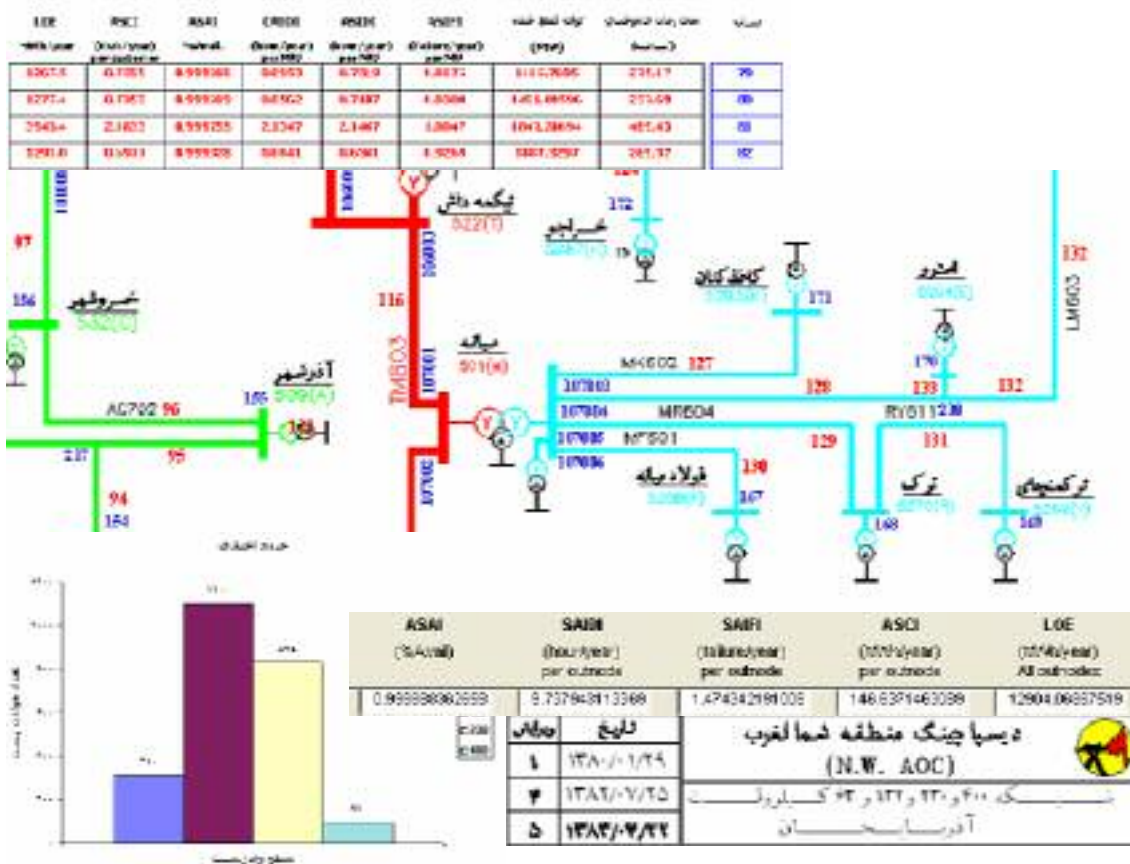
| LOE | RSCI | ASAI | CROOS | RSDS | RSFS | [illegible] | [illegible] | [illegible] |
|---|---|---|---|---|---|---|---|---|
| MWh/year | (hours/year) per outmode | %Avail. | (hours/year) per MW | (hours/year) per MW | (failures/year) per MW | (year) | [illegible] | |
| 5267.5 | 0.7353 | 0.999160 | 0.6553 | 0.7359 | 1.6371 | 1113.7695 | 235.17 | 79 |
| 5277.4 | 0.7357 | 0.999160 | 0.6562 | 0.7387 | 1.6366 | 1451.6696 | 275.59 | 80 |
| 2543.4 | 2.1022 | 0.999255 | 2.2347 | 2.1467 | 1.0847 | 1043.2865 | 465.43 | 81 |
| 3290.0 | 0.5011 | 0.999328 | 0.6641 | 0.6061 | 1.9255 | 1407.3297 | 201.37 | 82 |

ینگجه داش
522(T)

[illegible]
172

کاغذکنان
171

قلمرو
176

132
LM603

87
156
خسروشهر

116
TM603

میانه
501(s)

MK602 127
107003 128
107004 MR604
107005 MT501
107006
133
RY511 132

آذرشهر
155
AC702 96
95
94
154
217

130
فولاد میانه
167

129
131
ترک
168

ترکمنچای
169

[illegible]

| ASAI | SAIDI | SAIFI | ASCI | LOE |
|---|---|---|---|---|
| (%Avail) | (hours/year) per outmode | (failures/year) per outmode | (MW/year) per outmode | (MWh/year) All outmodes |
| 0.999888362659 | 9.7378431 13368 | 1.474342981008 | 146.6371463099 | 12904.06357519 |

| شماره | تاریخ |
|---|---|
| ۱ | ۱۳۸۰/۰۱/۲۹ |
| ۴ | ۱۳۸۲/۰۷/۲۵ |
| ۵ | ۱۳۸۳/۰۳/۲۲ |

دیسپاچینگ منطقه شمالغرب
(N.W. AOC)
شبکه ۴۰۰ و ۲۳۰ و ۱۳۲ و ۶۳ کیلوولت
آذربایجان